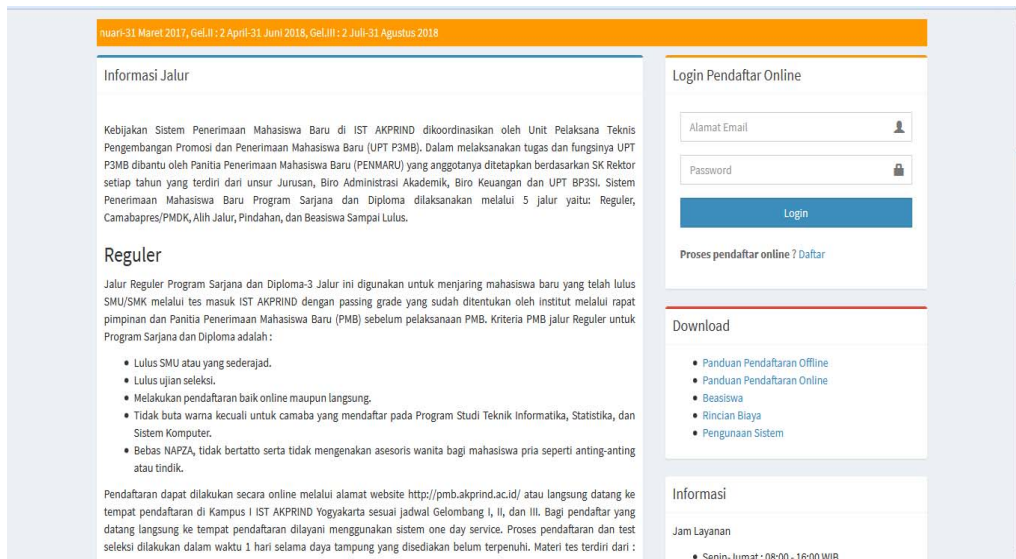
nuari-31 Maret 2017, Gel.II : 2 April-31 Juni 2018, Gel.III : 2 Juli-31 Agustus 2018

Informasi Jalur

Kebijakan Sistem Penerimaan Mahasiswa Baru di IST AKPRIND dikoordinasikan oleh Unit Pelaksana Teknis Pengembangan Promosi dan Penerimaan Mahasiswa Baru (UPT P3MB). Dalam melaksanakan tugas dan fungsinya UPT P3MB dibantu oleh Panitia Penerimaan Mahasiswa Baru (PENMARU) yang anggotanya ditetapkan berdasarkan SK Rektor setiap tahun yang terdiri dari unsur Jurusan, Biro Administrasi Akademik, Biro Keuangan dan UPT BP3SI. Sistem Penerimaan Mahasiswa Baru Program Sarjana dan Diploma dilaksanakan melalui 5 jalur yaitu: Reguler, Camabapres/PMDK, Alih Jalur, Pindahan, dan Beasiswa Sampai Lulus.

Reguler

Jalur Reguler Program Sarjana dan Diploma-3 Jalur ini digunakan untuk menjaring mahasiswa baru yang telah lulus SMU/SMK melalui tes masuk IST AKPRIND dengan passing grade yang sudah ditentukan oleh institut melalui rapat pimpinan dan Panitia Penerimaan Mahasiswa Baru (PMB) sebelum pelaksanaan PMB. Kriteria PMB jalur Reguler untuk Program Sarjana dan Diploma adalah :

- Lulus SMU atau yang sederajad.
- Lulus ujian seleksi.
- Melakukan pendaftaran baik online maupun langsung.
- Tidak buta warna kecuali untuk camaba yang mendaftar pada Program Studi Teknik Informatika, Statistika, dan Sistem Komputer.
- Bebas NAPZA, tidak bertatto serta tidak mengenakan asesoris wanita bagi mahasiswa pria seperti anting-anting atau tindik.

Pendaftaran dapat dilakukan secara online melalui alamat website http://pmb.akprind.ac.id/ atau langsung datang ke tempat pendaftaran di Kampus I IST AKPRIND Yogyakarta sesuai jadwal Gelombang I, II, dan III. Bagi pendaftar yang datang langsung ke tempat pendaftaran dilayani menggunakan sistem one day service. Proses pendaftaran dan test seleksi dilakukan dalam waktu 1 hari selama daya tampung yang disediakan belum terpenuhi. Materi tes terdiri dari :

Login Pendaftar Online

Alamat Email

Password

Login

Proses pendaftar online ? Daftar

Download

- Panduan Pendaftaran Offline
- Panduan Pendaftaran Online
- Beasiswa
- Rincian Biaya
- Pengunaan Sistem

Informasi

Jam Layanan

- Senin-Jumat : 08:00 - 16:00 WIB